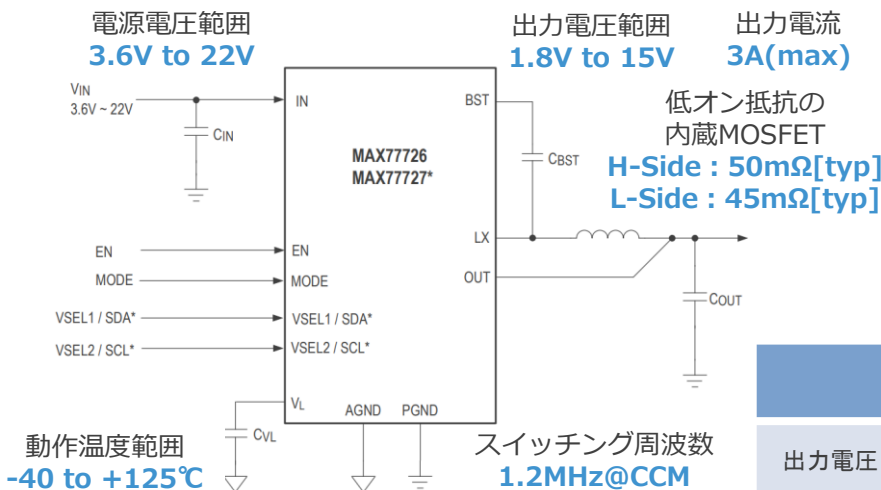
電源電圧範囲
3.6V to 22V

出力電圧範囲
1.8V to 15V

出力電流
3A(max)

低オン抵抗の
内蔵MOSFET
H-Side : 50mΩ[typ]
L-Side : 45mΩ[typ]

$V_{IN}$
3.6V ~ 22V

$C_{IN}$

IN

BST

$C_{BST}$

MAX77726
MAX77727*

EN
EN

LX

MODE
MODE

OUT

$C_{OUT}$

VSEL1 / SDA*
VSEL1 / SDA*

VSEL2 / SCL*
VSEL2 / SCL*

$V_L$

AGND

PGND

$C_{VL}$

動作温度範囲
-40 to +125℃

スイッチング周波数
1.2MHz@CCM

出力電圧